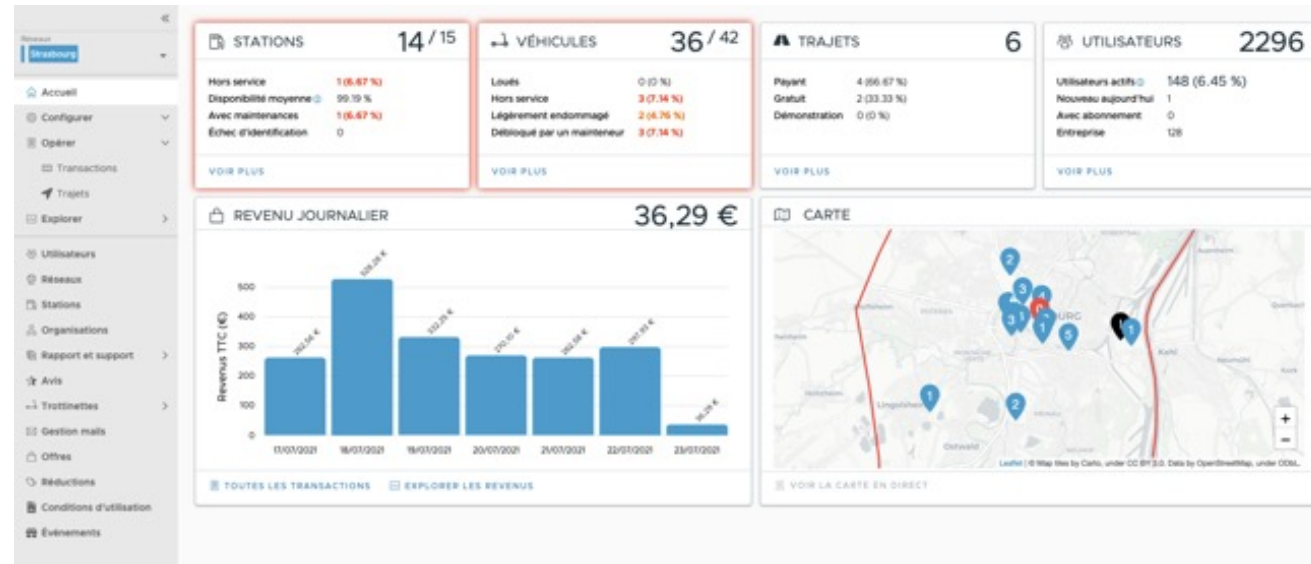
«

Réseaux
Strasbourg

Accueil
Configurer
Opérer
Transactions
Trajets
Explorer
Utilisateurs
Réseaux
Stations
Organisations
Rapport et support
Avis
Trottinettes
Gestion mails
Offres
Réductions
Conditions d'utilisation
Événements

STATIONS 14 / 15
Hors service 1 (6.67 %)
Disponibilité moyenne 99.19 %
Avec maintenances 1 (6.67 %)
Échec d'identification 0
VOIR PLUS

VÉHICULES 36 / 42
Loués 0 (0 %)
Hors service 3 (7.14 %)
Légèrement endommagé 2 (4.76 %)
Débloqué par un mainteneur 3 (7.14 %)
VOIR PLUS

TRAJETS 6
Payant 4 (66.67 %)
Gratuit 2 (33.33 %)
Démonstration 0 (0 %)
VOIR PLUS

UTILISATEURS 2296
Utilisateurs actifs 148 (6.45 %)
Nouveau aujourd'hui 1
Avec abonnement 0
Entreprise 128
VOIR PLUS

REVENU JOURNALIER 36,29 €
Revenus TTC (€)
500
400
300
200
100
0
262,54 €
528,28 €
332,25 €
270,10 €
262,58 €
297,93 €
36,29 €
17/07/2021 18/07/2021 19/07/2021 20/07/2021 21/07/2021 22/07/2021 23/07/2021
TOUTES LES TRANSACTIONS EXPLORER LES REVENUS

CARTE
2 3 4 3 1 1 5 1 1 2
+
−
Leaflet | © Map tiles by Carto, under CC BY 3.0. Data by OpenStreetMap, under ODbL.
VOIR LA CARTE EN DIRECT